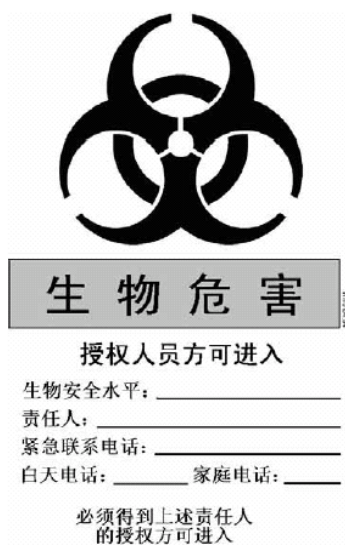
生物危害

授权人员方可进入

生物安全水平：\_\_\_\_\_\_\_\_\_\_

责任人：\_\_\_\_\_\_\_\_\_\_

紧急联系电话：\_\_\_\_\_\_\_\_\_\_

白天电话：\_\_\_\_\_\_ 家庭电话：\_\_\_\_\_\_

必须得到上述责任人的授权方可进入